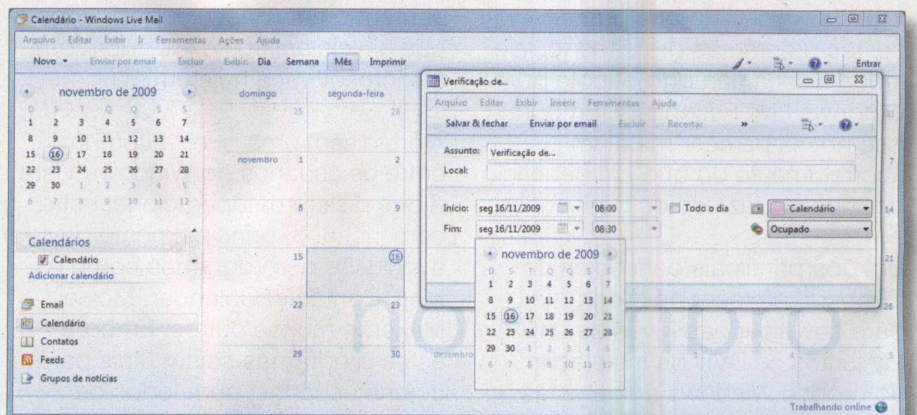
Calendário - Windows Live Mail

Arquivo Editar Exibir Ir Ferramentas Ações Ajuda

Novo Enviar por email Excluir Exibir: Dia Semana Mês Imprimir Entrar

novembro de 2009

| D | S | T | Q | Q | S | S |
|---|---|---|---|---|---|---|
| 1 | 2 | 3 | 4 | 5 | 6 | 7 |
| 8 | 9 | 10 | 11 | 12 | 13 | 14 |
| 15 | 16 | 17 | 18 | 19 | 20 | 21 |
| 22 | 23 | 24 | 25 | 26 | 27 | 28 |
| 29 | 30 | 1 | 2 | 3 | 4 | 5 |
| 6 | 7 | 8 | 9 | 10 | 11 | 12 |

Calendários
Calendário
Adicionar calendário

Email
Calendário
Contatos
Feeds
Grupos de notícias

domingo segunda-feira

25 26
novembro 1 2
8 9
15 16
22 23
29 30 dezembro

novembro

Verificação de...

Arquivo Editar Exibir Inserir Ferramentas Ajuda

Salvar & fechar Enviar por email Excluir Recortar

Assunto: Verificação de...
Local:

Início: seg 16/11/2009 08:00 Todo o dia Calendário
Fim: seg 16/11/2009 08:30 Ocupado

novembro de 2009

| D | S | T | Q | Q | S | S |
|---|---|---|---|---|---|---|
| 1 | 2 | 3 | 4 | 5 | 6 | 7 |
| 8 | 9 | 10 | 11 | 12 | 13 | 14 |
| 15 | 16 | 17 | 18 | 19 | 20 | 21 |
| 22 | 23 | 24 | 25 | 26 | 27 | 28 |
| 29 | 30 | 1 | 2 | 3 | 4 | 5 |
| 6 | 7 | 8 | 9 | 10 | 11 | 12 |

31 7 14 21 28 5

Trabalhando online